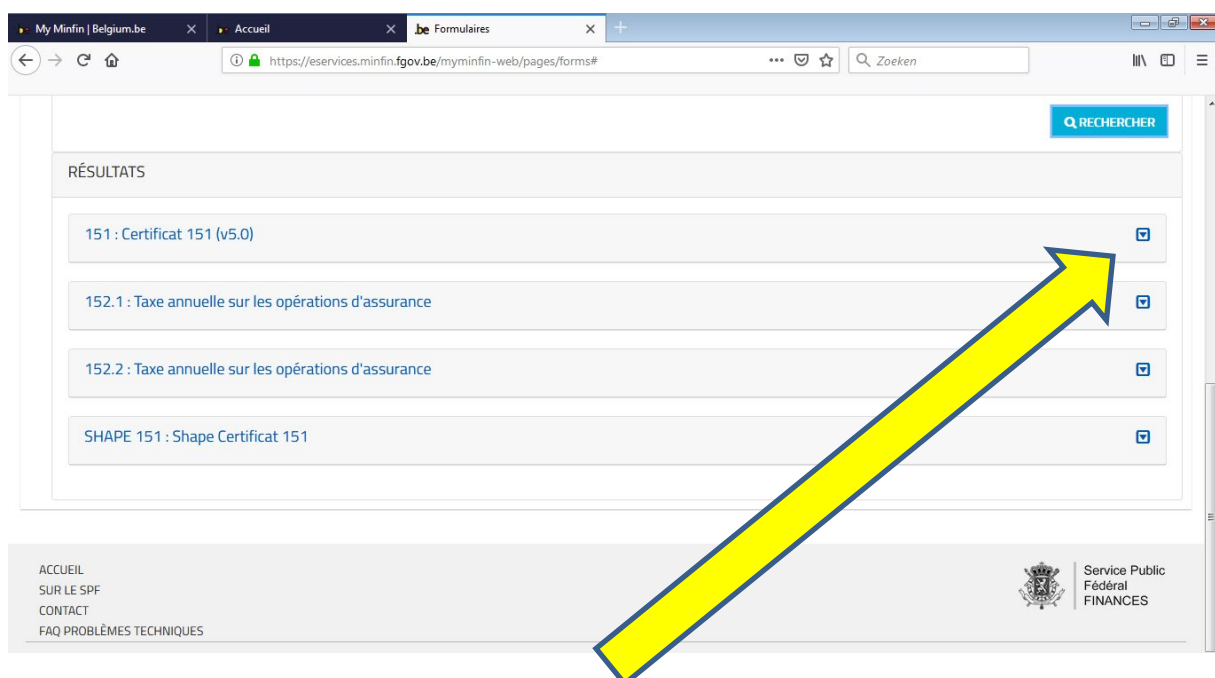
My Minfin | Belgium.be
Accueil
.be Formulaires

https://eservices.minfin.fgov.be/myminfin-web/pages/forms#

Zoeken

RECHERCHER

RÉSULTATS

151 : Certificat 151 (v5.0)

152.1 : Taxe annuelle sur les opérations d'assurance

152.2 : Taxe annuelle sur les opérations d'assurance

SHAPE 151 : Shape Certificat 151

ACCUEIL
SUR LE SPF
CONTACT
FAQ PROBLÈMES TECHNIQUES

Service Public Fédéral FINANCES